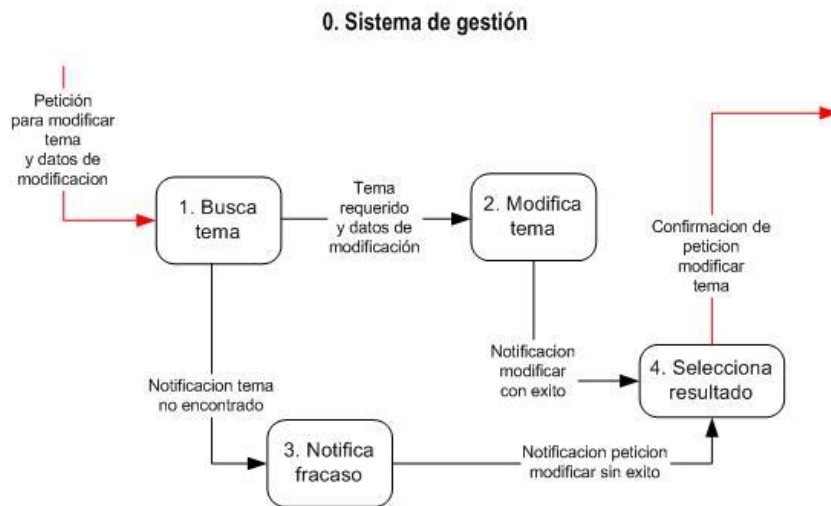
0. Sistema de gestión

Petición para modificar tema y datos de modificacion

1. Busca tema

Tema requerido y datos de modificación

2. Modifica tema

Confirmacion de peticion modificar tema

Notificacion modificar con exito

4. Selecciona resultado

Notificacion tema no encontrado

3. Notifica fracaso

Notificacion peticion modificar sin exito